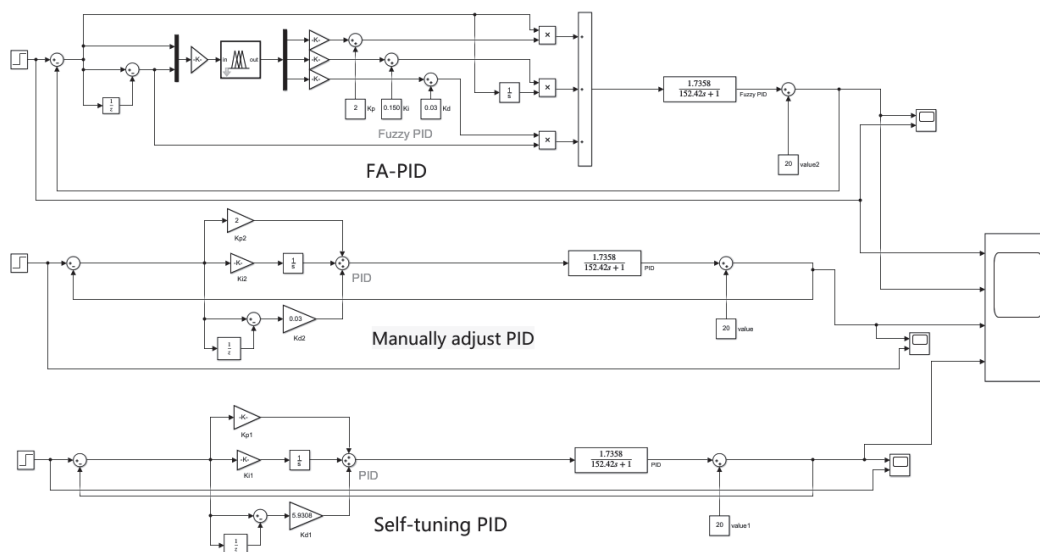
-K-

in out

-K-

-K-

-K-

$\frac{1}{z}$

2 Kp

0.150 Ki

0.03 Kd

Fuzzy PID

$\frac{1}{s}$

×

×

×

$\frac{1.7358}{152.42s+1}$

Fuzzy PID

20 value2

FA-PID

2

Kp2

-K-

Ki2

$\frac{1}{s}$

0.03

Kd2

$\frac{1}{z}$

PID

$\frac{1.7358}{152.42s+1}$

PID

20 value

Manually adjust PID

-K-

Kp1

-K-

Ki1

$\frac{1}{s}$

5.9308

Kd1

$\frac{1}{z}$

PID

$\frac{1.7358}{152.42s+1}$

PID

20 value1

Self-tuning PID